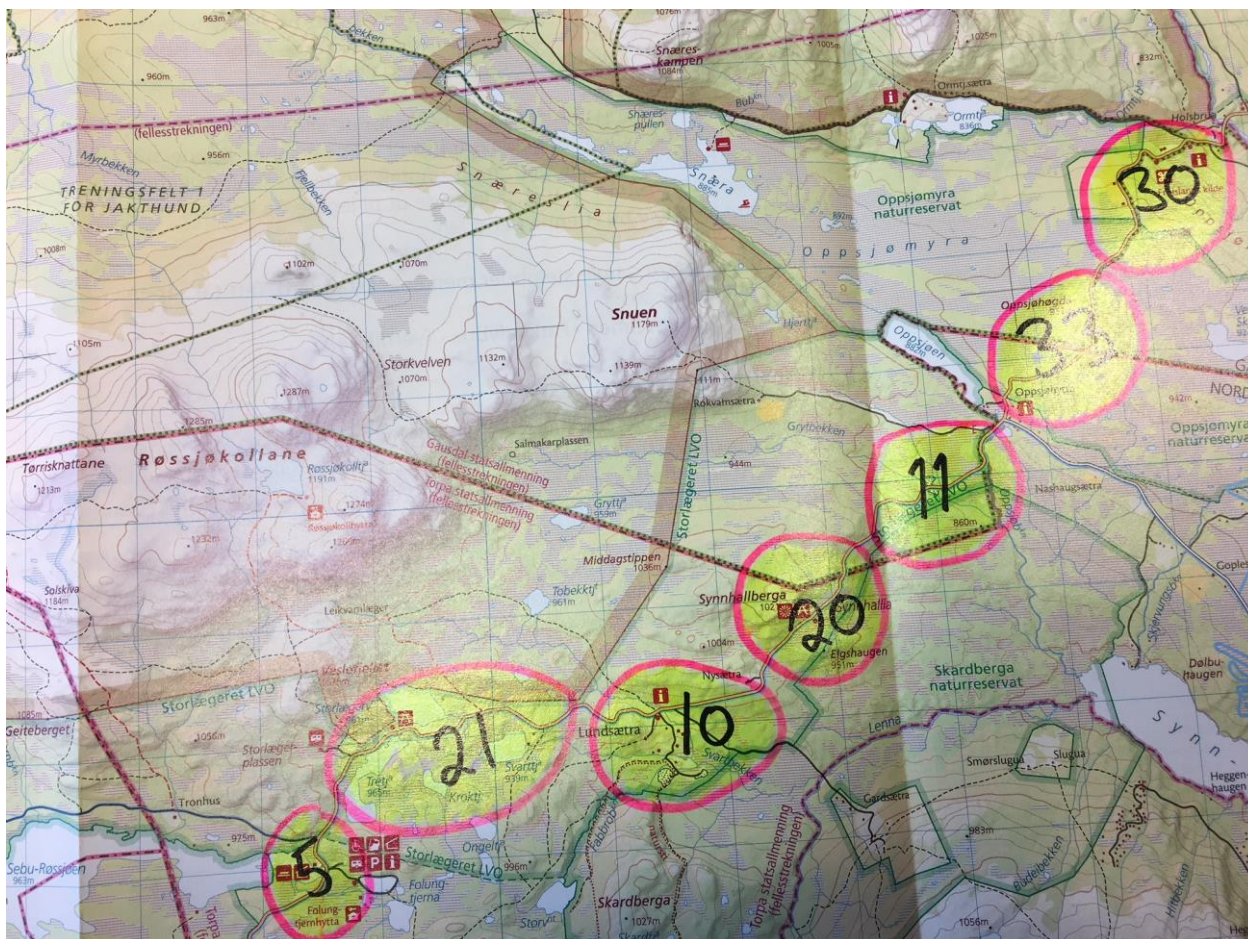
963m
960m
956m
1008m
1102m
1070m
1105m
1287m
1285m
1213m
1232m
Dekken
Snæreskampen
1084m
1005m
1025m
832m
Ormtjsætra
Ormtj
836m
Bub
Holsbru
Snærespullen
Snæra
882m
(fellesstrekningen)
Myrbekken
Fjellbekken
TRENINGSFELT 1
FOR JAKTHUND
Snæreslia
Oppsjømyra naturreservat
Oppsjømyra
30
Snuen
1179m
1132m
1139m
Storkvelven
1070m
Hjerttj
Oppsjøen
Oppsjøhøgda
33
Oppsjømyra
NORD
942m
Oppsjømyra naturreservat
Rokvalsætra
1111m
Grytbekken
Røssjøkollane
Tørrisknattane
Røssjøkolltj
1191m
1274m
Røssjøkollbu
1269m
Salmakarplassen
Gausdal statsallmenning (fellesstrekningen)
Torpa statsallmenning (fellesstrekningen)
Storlægeret LVO
944m
Grytj
959m
11
860m
Nashaugsætra
Goples
Solskiva
1184m
Leikvamlæger
Middagstippen
1036m
Tobekktj
961m
Synnhallberga
20
Synnhallia
Elgshaugen
951m
1004m
Skardberga naturreservat
Dølbuhaugen
Synn
1035m
Geiteberget
Storlægeret LVO
1056m
Storlægerplassen
21
Tretj
963m
Kroktj
Svarttj
939m
Lundsætra
Nysætra
10
Svartbekken
Lenna
Smørslugua
Slugua
Heggenhaugen
Gardsætra
983m
Tronhus
975m
Sebu-Røssjøen
963m
5
Storlægeret LVO
Ongeltj
996m
Folungtjerna
Folungtjernhytta
Torpa statsallmenning (fellesstrekningen)
Skardberga
1027m
Storv
Budebekken
1056m